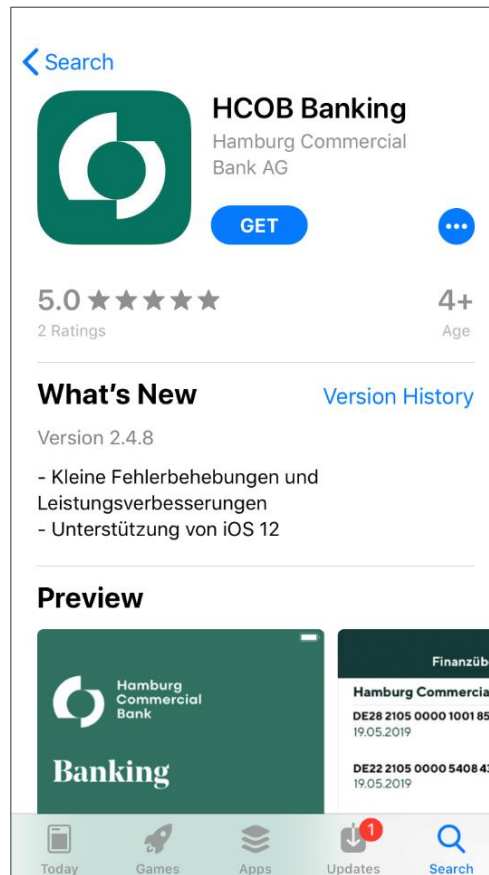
< Search

HCOB Banking
Hamburg Commercial Bank AG

GET

5.0 ★★★★★
2 Ratings

4+
Age

What's New
Version History

Version 2.4.8

- Kleine Fehlerbehebungen und Leistungsverbesserungen
- Unterstützung von iOS 12

Preview

Hamburg Commercial Bank

Banking

Finanzüb
Hamburg Commercia
DE28 2105 0000 1001 85
19.05.2019
DE22 2105 0000 5408 43
19.05.2019

Today
Games
Apps
1
Updates
Search